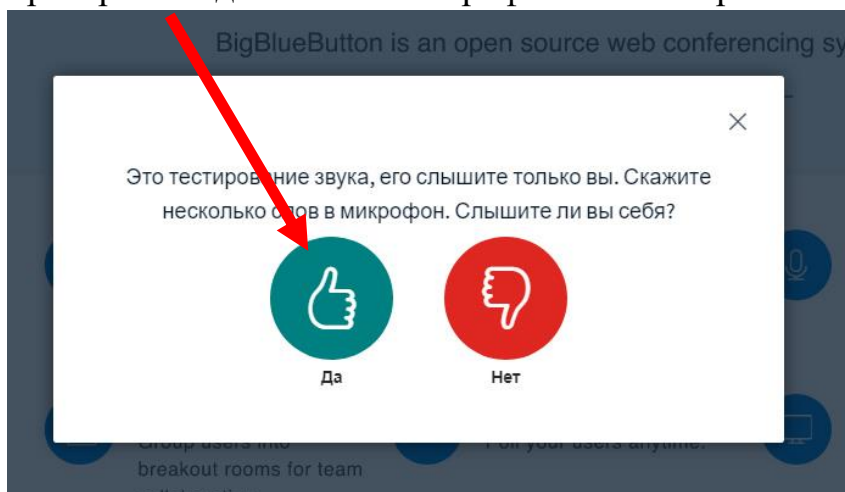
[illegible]

BigBlueButton is an open source web conferencing sy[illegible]

Это тестиров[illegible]ние звука, его слышите только вы. Скажите несколько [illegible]ов в микрофон. Слышите ли вы себя?

Да

Нет

Group users into breakout rooms for team

Poll your users anytime.